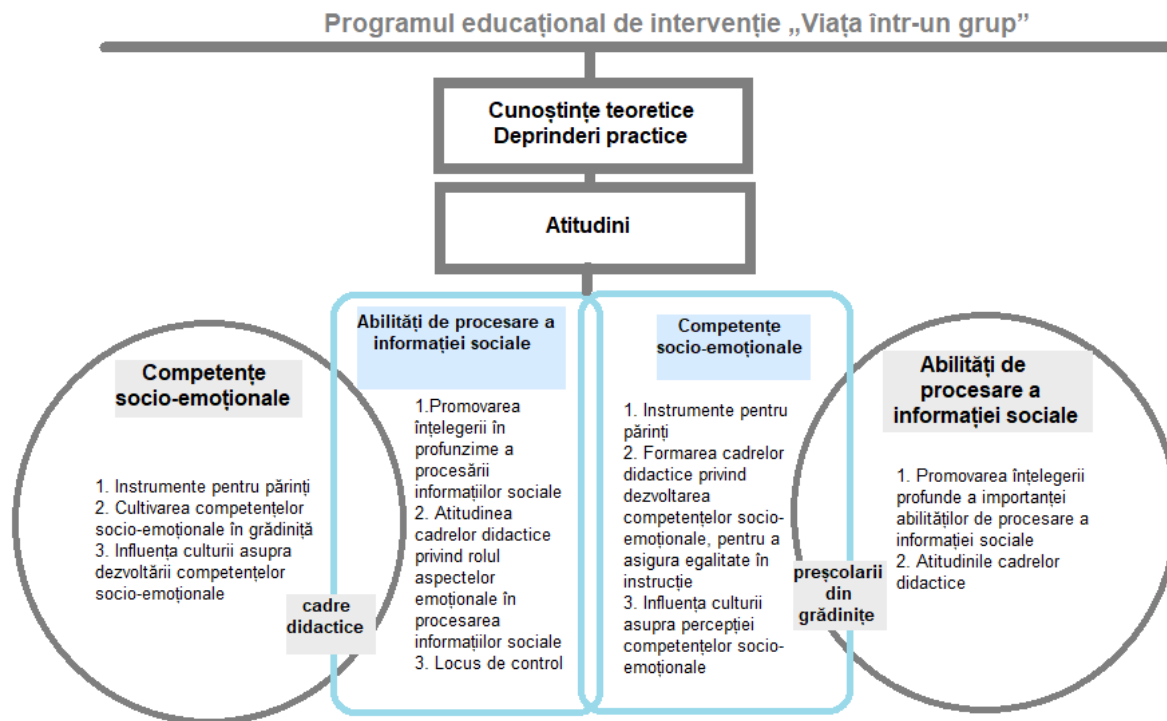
Programul educațional de intervenție „Viața într-un grup”

Cunoștințe teoretice
Deprinderi practice

Atitudini

Competențe socio-emoționale

1. Instrumente pentru părinți
2. Cultivarea competențelor socio-emoționale în grădiniță
3. Influența culturii asupra dezvoltării competențelor socio-emoționale

cadre didactice

Abilități de procesare a informației sociale

1.Promovarea înțelegerii în profunzime a procesării informațiilor sociale
2. Atitudinea cadrelor didactice privind rolul aspectelor emoționale în procesarea informațiilor sociale
3. Locus de control

Competențe socio-emoționale

1. Instrumente pentru părinți
2. Formarea cadrelor didactice privind dezvoltarea competențelor socio-emoționale, pentru a asigura egalitate în instrucție
3. Influența culturii asupra percepției competențelor socio-emoționale

preșcolarii din grădinițe

Abilități de procesare a informației sociale

1. Promovarea înțelegerii profunde a importanței abilităților de procesare a informației sociale
2. Atitudinile cadrelor didactice